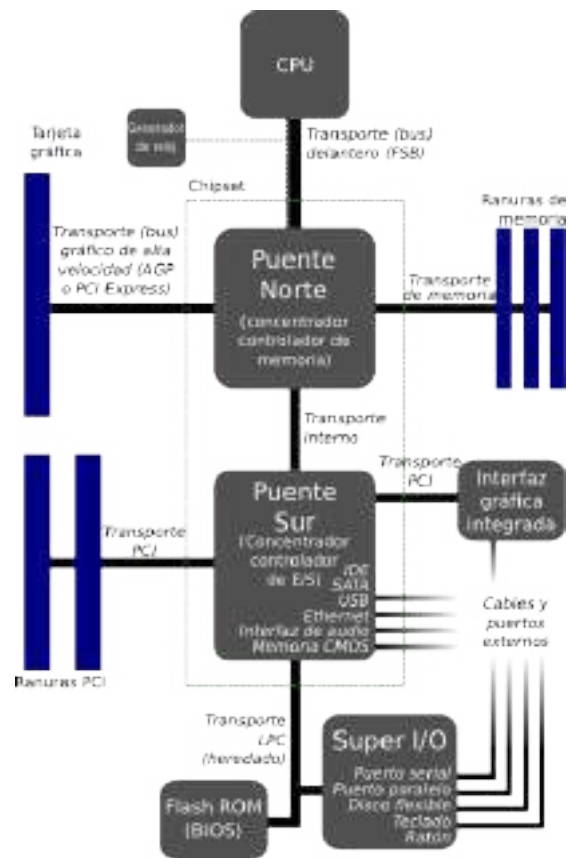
CPU

Generador de reloj

Tarjeta gráfica

Transporte (bus) delantero (FSB)

Chipset

Ranuras de memoria

Transporte (bus) gráfico de alta velocidad (AGP o PCI Express)

Puente Norte

(concentrador controlador de memoria)

Transporte de memoria

Transporte interno

Transporte PCI

Interfaz gráfica integrada

Puente Sur

(Concentrador controlador de E/S)

Transporte PCI

IDE
SATA
USB
Ethernet
Interfaz de audio
Memoria CMOS

Cables y puertos externos

Ranuras PCI

Transporte LPC (heredado)

Super I/O

Puerto serial
Puerto paralelo
Disco flexible
Teclado
Ratón

Flash ROM (BIOS)